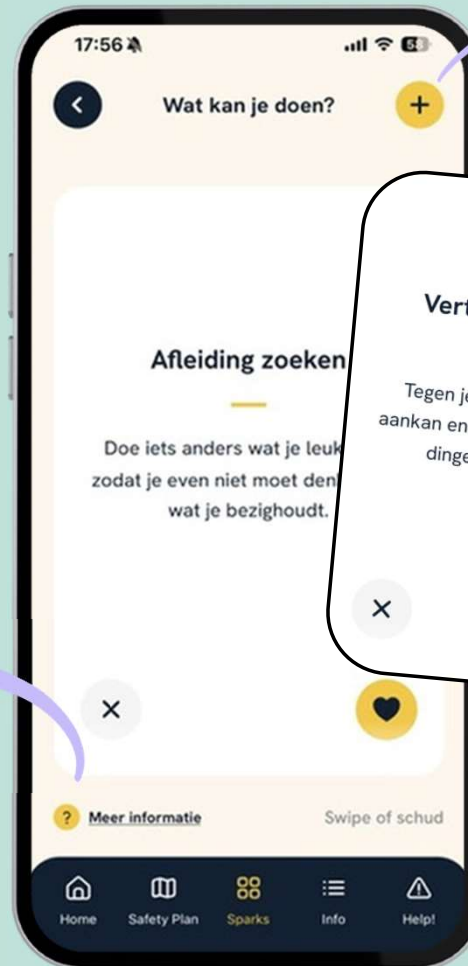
17:56

Wat kan je doen?

+

Afleiding zoeken

Doe iets anders wat je leuk zodat je even niet moet den wat je bezighoudt.

Vert

Tegen je aankan en dinge

×

×

? Meer informatie

Swipe of schud

Home

Safety Plan

Sparks

Info

Help!